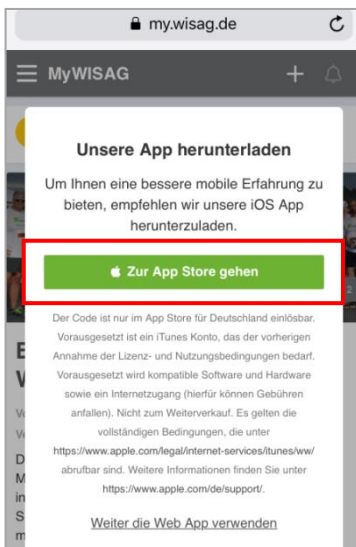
my.wisag.de

MyWISAG

Unsere App herunterladen

Um Ihnen eine bessere mobile Erfahrung zu bieten, empfehlen wir unsere iOS App herunterzuladen.

Zur App Store gehen

Der Code ist nur im App Store für Deutschland einlösbar. Vorausgesetzt ist ein iTunes Konto, das der vorherigen Annahme der Lizenz- und Nutzungsbedingungen bedarf. Vorausgesetzt wird kompatible Software und Hardware sowie ein Internetzugang (hierfür können Gebühren anfallen). Nicht zum Weiterverkauf. Es gelten die vollständigen Bedingungen, die unter https://www.apple.com/legal/internet-services/itunes/ww/ abrufbar sind. Weitere Informationen finden Sie unter https://www.apple.com/de/support/.

Weiter die Web App verwenden